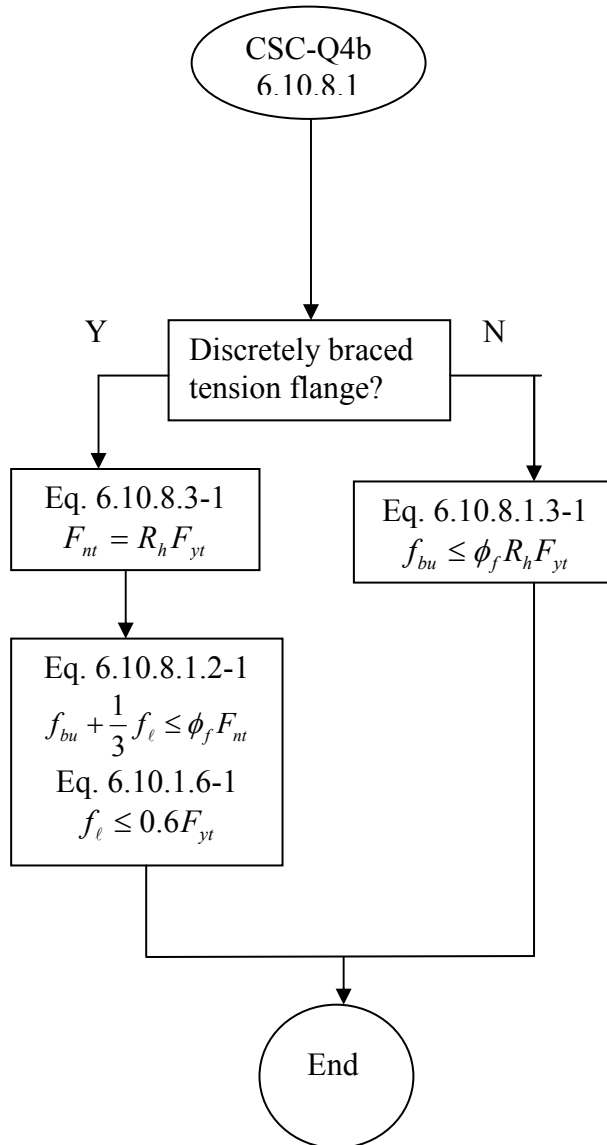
CSC-Q4b
6.10.8.1

Y

Discretely braced tension flange?

N

Eq. 6.10.8.3-1
$F_{nt} = R_h F_{yt}$

Eq. 6.10.8.1.3-1
$f_{bu} \leq \phi_f R_h F_{yt}$

Eq. 6.10.8.1.2-1
$f_{bu} + \frac{1}{3} f_\ell \leq \phi_f F_{nt}$
Eq. 6.10.1.6-1
$f_\ell \leq 0.6F_{yt}$

End